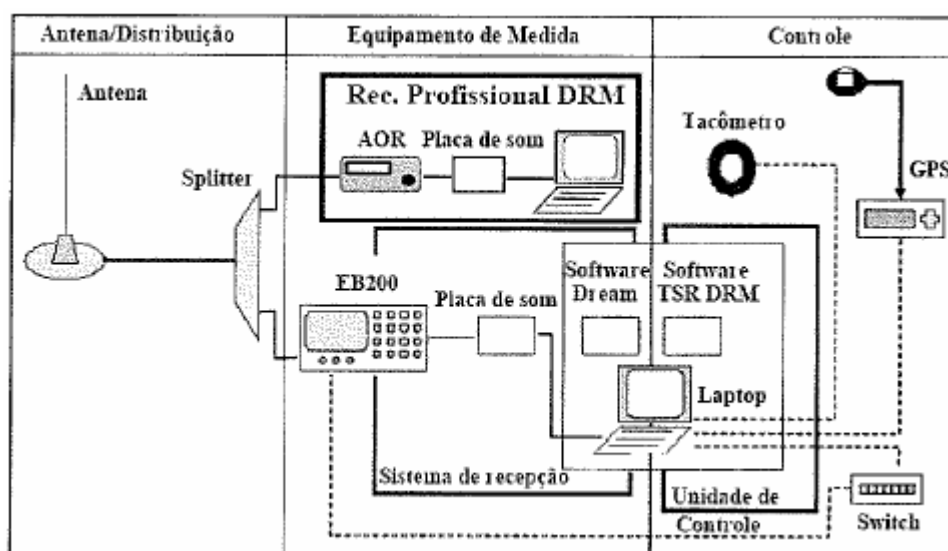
| Antena/Distribuição | Equipamento de Medida | Controle |
|---|---|---|

Antena

Splitter

Rec. Profissional DRM

AOR

Placa de som

EB200

Placa de som

Software Dream

Software TSR DRM

Laptop

Sistema de recepção

Tacômetro

GPS

Unidade de Controle

Switch